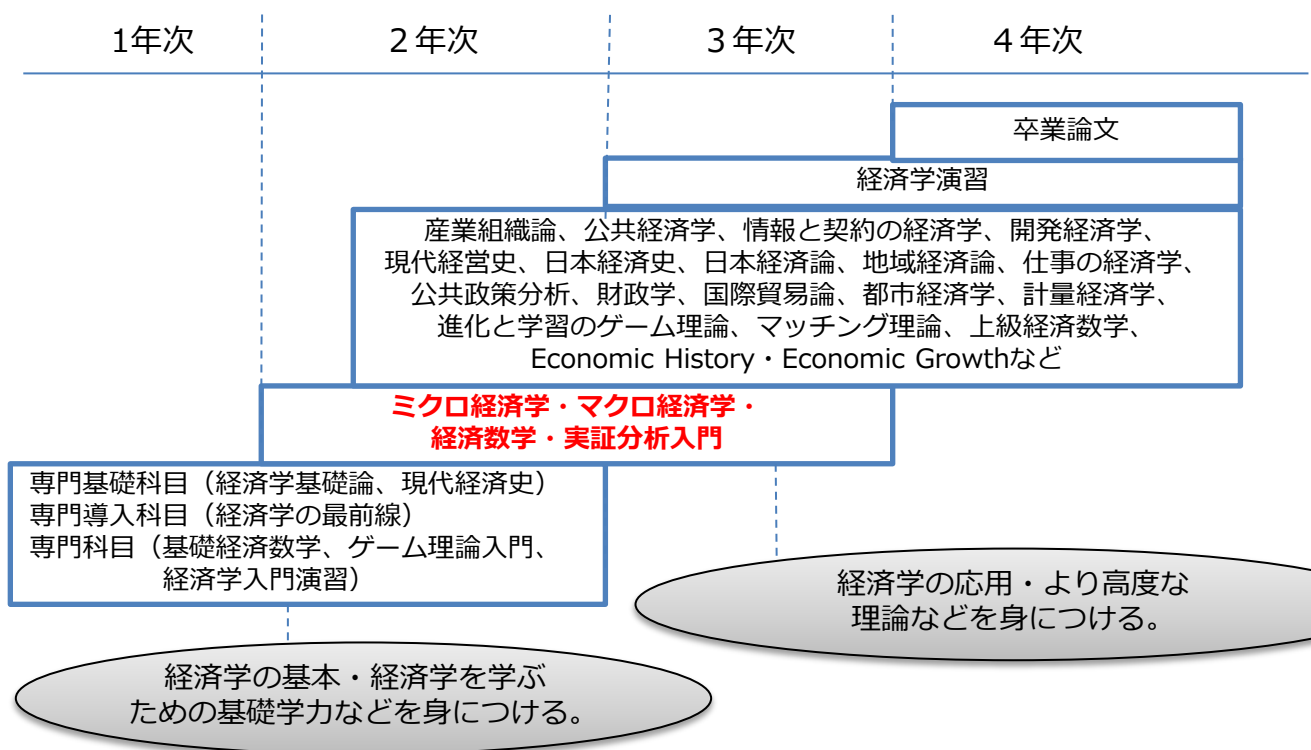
1年次
2年次
3年次
4年次

卒業論文

経済学演習

産業組織論、公共経済学、情報と契約の経済学、開発経済学、
現代経営史、日本経済史、日本経済論、地域経済論、仕事の経済学、
公共政策分析、財政学、国際貿易論、都市経済学、計量経済学、
進化と学習のゲーム理論、マッチング理論、上級経済数学、
Economic History・Economic Growthなど

ミクロ経済学・マクロ経済学・
経済数学・実証分析入門

専門基礎科目（経済学基礎論、現代経済史）
専門導入科目（経済学の最前線）
専門科目（基礎経済数学、ゲーム理論入門、
経済学入門演習）

経済学の応用・より高度な
理論などを身につける。

経済学の基本・経済学を学ぶ
ための基礎学力などを身につける。